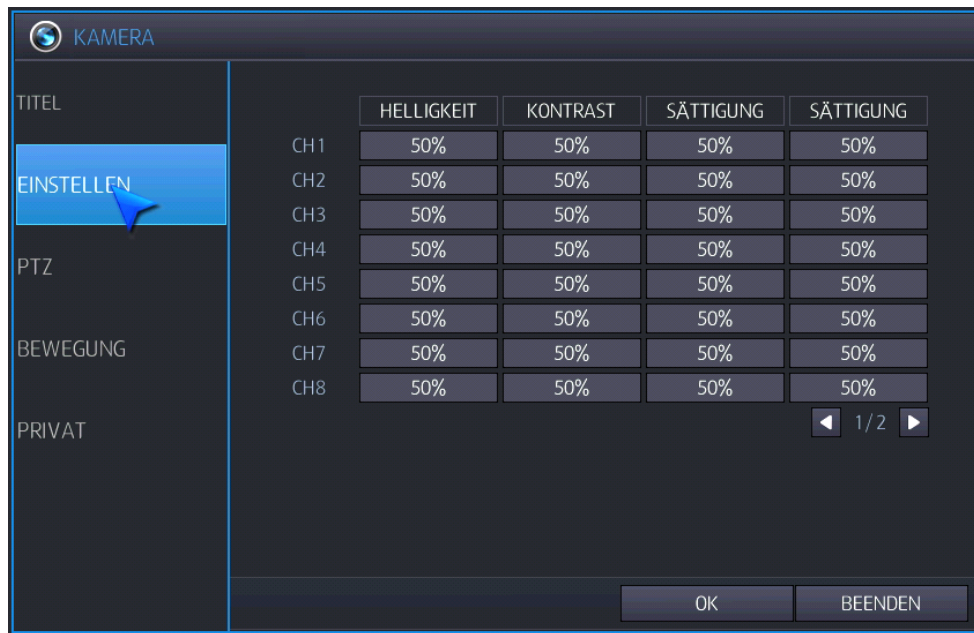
KAMERA

TITEL

EINSTELLEN

PTZ

BEWEGUNG

PRIVAT

| | HELLIGKEIT | KONTRAST | SÄTTIGUNG | SÄTTIGUNG |
|---|---|---|---|---|
| CH1 | 50% | 50% | 50% | 50% |
| CH2 | 50% | 50% | 50% | 50% |
| CH3 | 50% | 50% | 50% | 50% |
| CH4 | 50% | 50% | 50% | 50% |
| CH5 | 50% | 50% | 50% | 50% |
| CH6 | 50% | 50% | 50% | 50% |
| CH7 | 50% | 50% | 50% | 50% |
| CH8 | 50% | 50% | 50% | 50% |

1/2

OK

BEENDEN